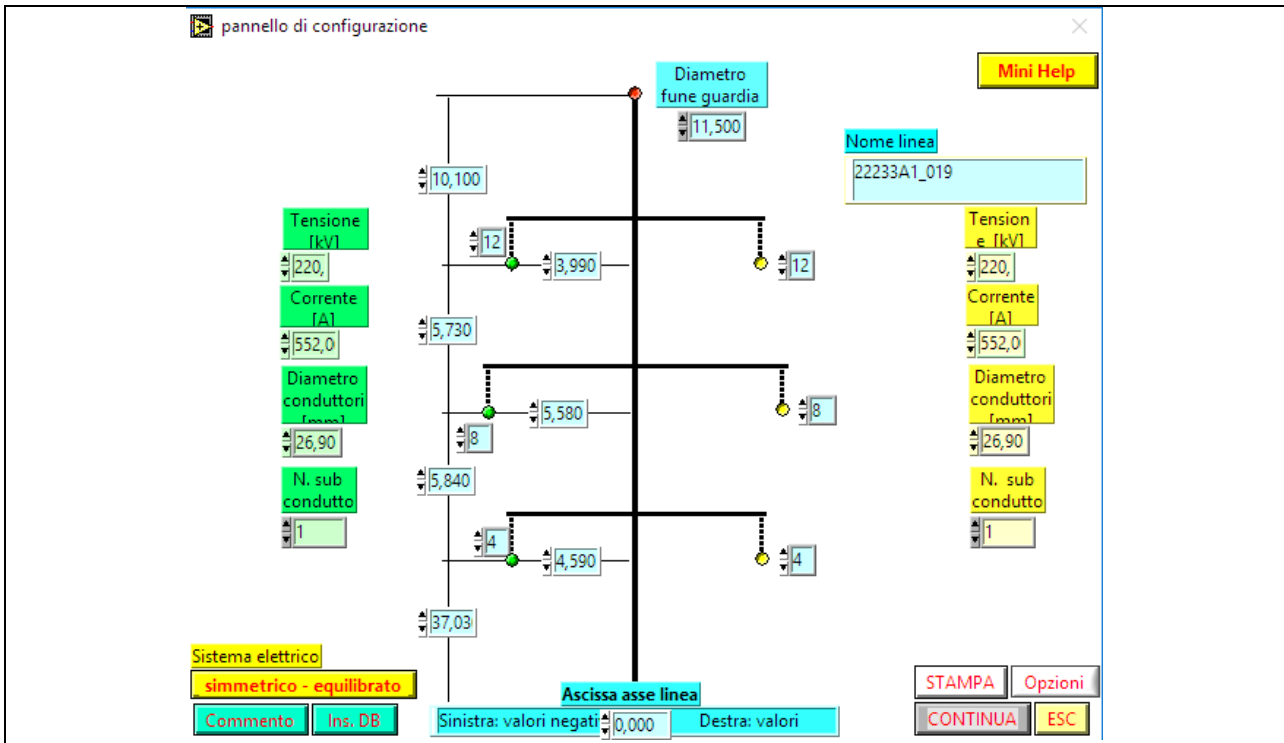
pannello di configurazione

Mini Help

Diametro fune guardia
11,500

Nome linea
22233A1_019

10,100

Tensione [kV]
220,

12
3,990
12

Tension e [kV]
220,

Corrente [A]
552,0

5,730

Corrente [A]
552,0

Diametro conduttori [mm]
26,90

5,580
8
8

Diametro conduttori [mm]
26,90

N. sub condutto
1

5,840

N. sub condutto
1

4
4,590
4

37,03

Sistema elettrico
simmetrico - equilibrato
Commento
Ins. DB

Ascissa asse linea
Sinistra: valori negati
0,000
Destra: valori

STAMPA
Opzioni
CONTINUA
ESC